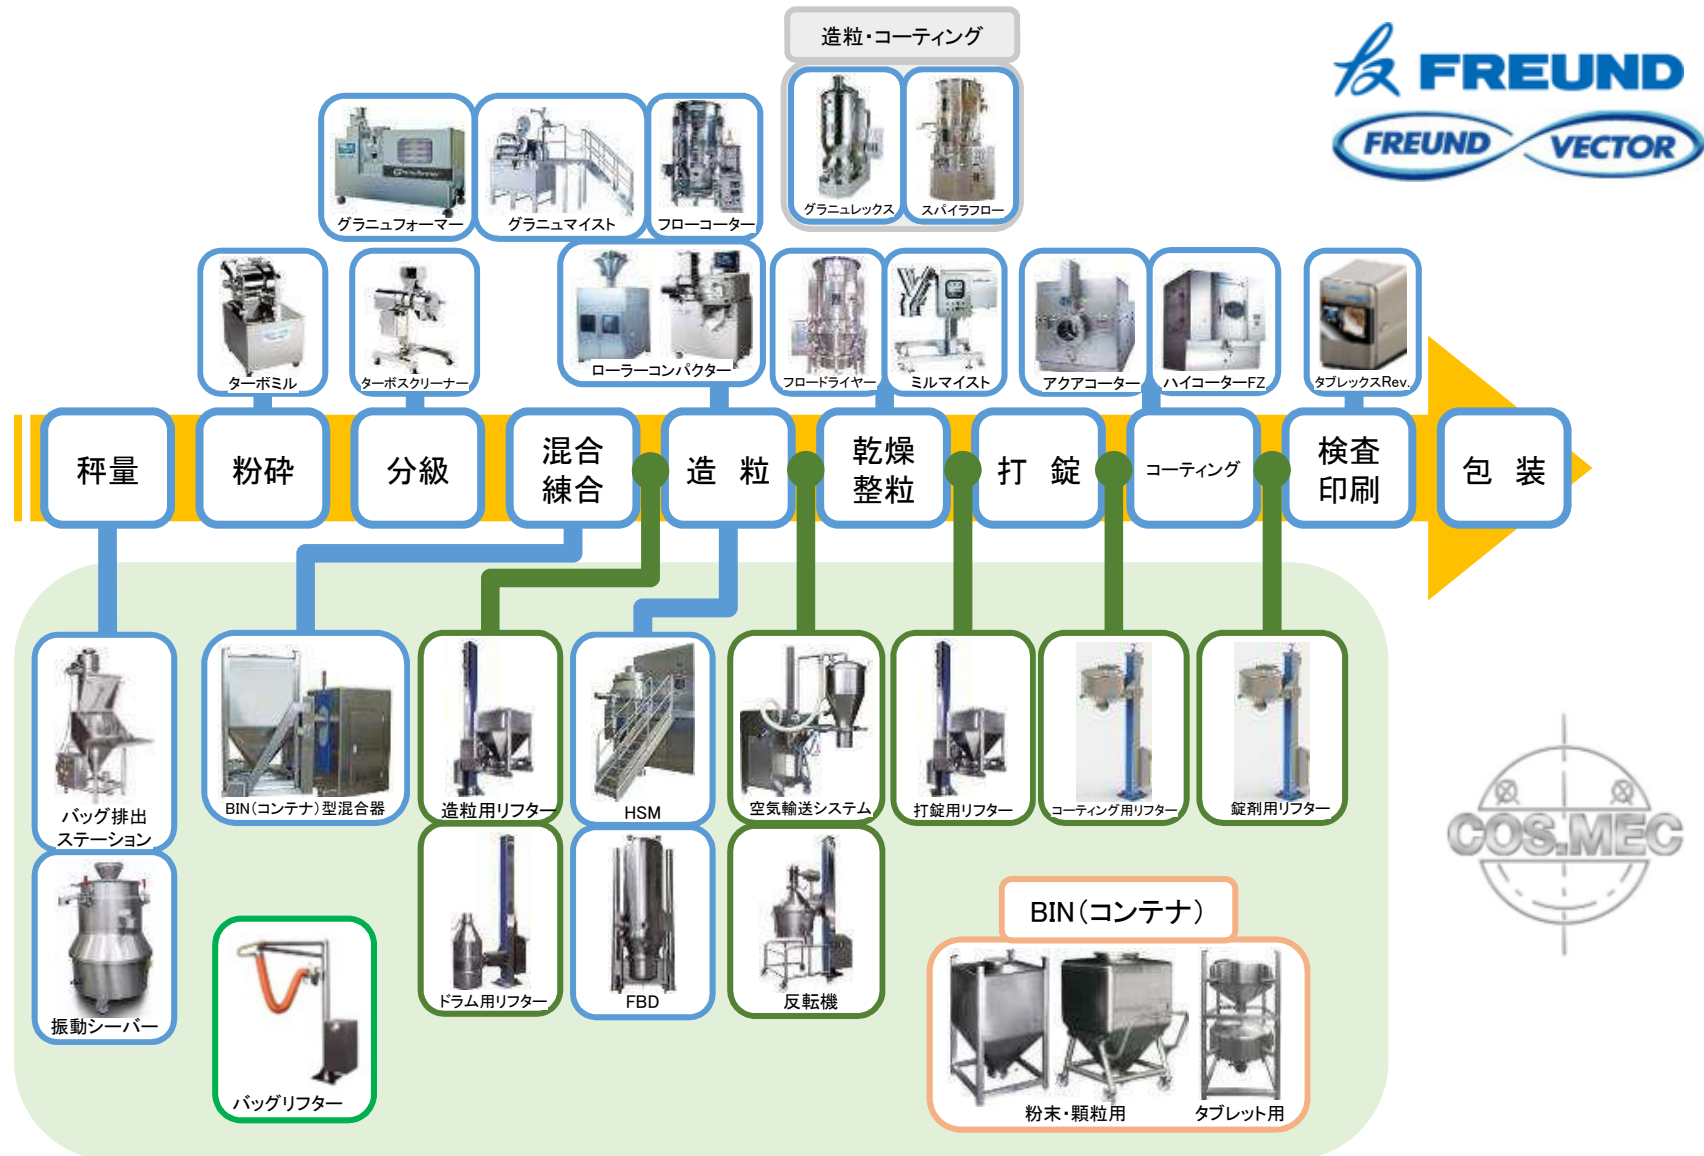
造粒・コーティング

グラニュレックス

スパイラフロー

FREUND

FREUND VECTOR

グラニュフォーマー

グラニュマイスト

フローコーター

ターボミル

ターボスクリーナー

ローラーコンパクター

フロードライヤー

ミルマイスト

アクアコーター

ハイコーターFZ

タブレックスRev.

秤量

粉砕

分級

混合
練合

造　粒

乾燥
整粒

打　錠

コーティング

検査
印刷

包　装

バッグ排出
ステーション

BIN(コンテナ)型混合器

造粒用リフター

HSM

空気輸送システム

打錠用リフター

コーティング用リフター

錠剤用リフター

振動シーバー

バッグリフター

ドラム用リフター

FBD

反転機

BIN(コンテナ)

粉末・顆粒用

タブレット用

COS.MEC